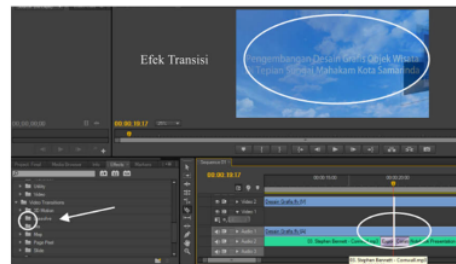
Efek Transisi

Pengembangan Desain Grafis Objek Wisata Tepian Sungai Mahakam Kota Samarinda

00;00;00;00

00;00;19;17

Project: Panel | Media Browser | Info | Effects | Markers | History

Video Transitions

3D Motion

Dissolve

Map

Page Peel

Slide

Sequence 01

00;00;19;17

00;00;15;00

00;00;20;00

Video 2

Video 1

Audio 1

Audio 2

Audio 3

Desain Grafis B.AVI

Desain Grafis B.AVI

03. Stephen Bennett - Conwall.mp3

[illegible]

03. Stephen Bennett - Conwall.mp3